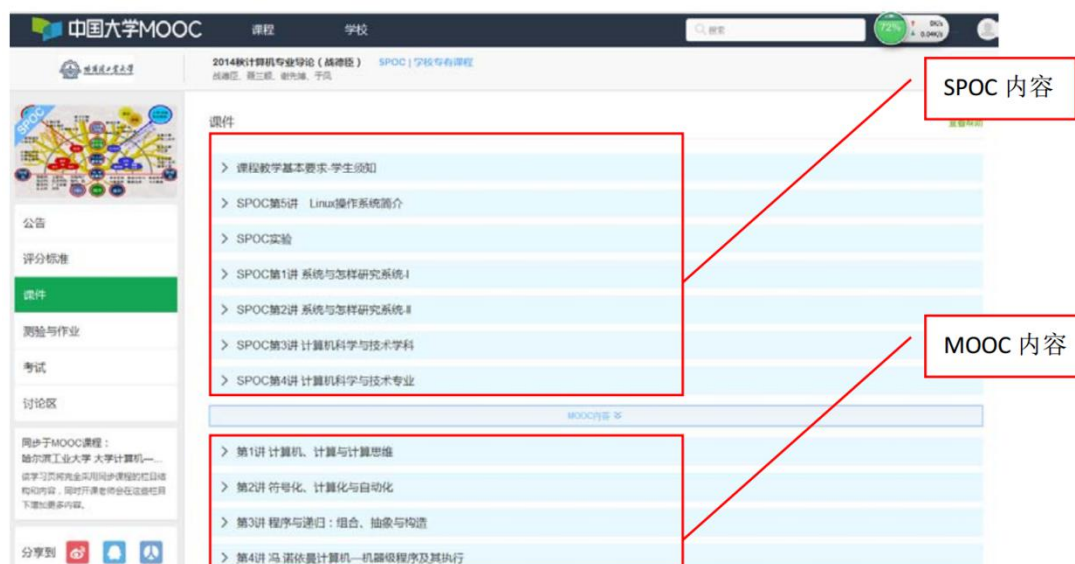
中国大学MOOC 课程 学校 搜索 72%

哈尔滨工业大学

2014秋计算机专业导论（战德臣） SPOC | 学校专有课程
战德臣，聂兰顺，谢先斌，于凤

SPOC 内容

课件

课程教学基本要求-学生须知
SPOC第5讲 Linux操作系统简介
SPOC实验
SPOC第1讲 系统与怎样研究系统-I
SPOC第2讲 系统与怎样研究系统-II
SPOC第3讲 计算机科学与技术学科
SPOC第4讲 计算机科学与技术专业

MOOC内容

MOOC 内容

第1讲 计算机、计算与计算思维
第2讲 符号化、计算化与自动化
第3讲 程序与递归：组合、抽象与构造
第4讲 冯.诺依曼计算机—机器级程序及其执行

公告
评分标准
课件
测验与作业
考试
讨论区

同步于MOOC课程：
哈尔滨工业大学 大学计算机—...
该学习页将完全共用同步课程的栏目结构和内容，同时开课者还会在该栏目下增加更多内容。

分享到